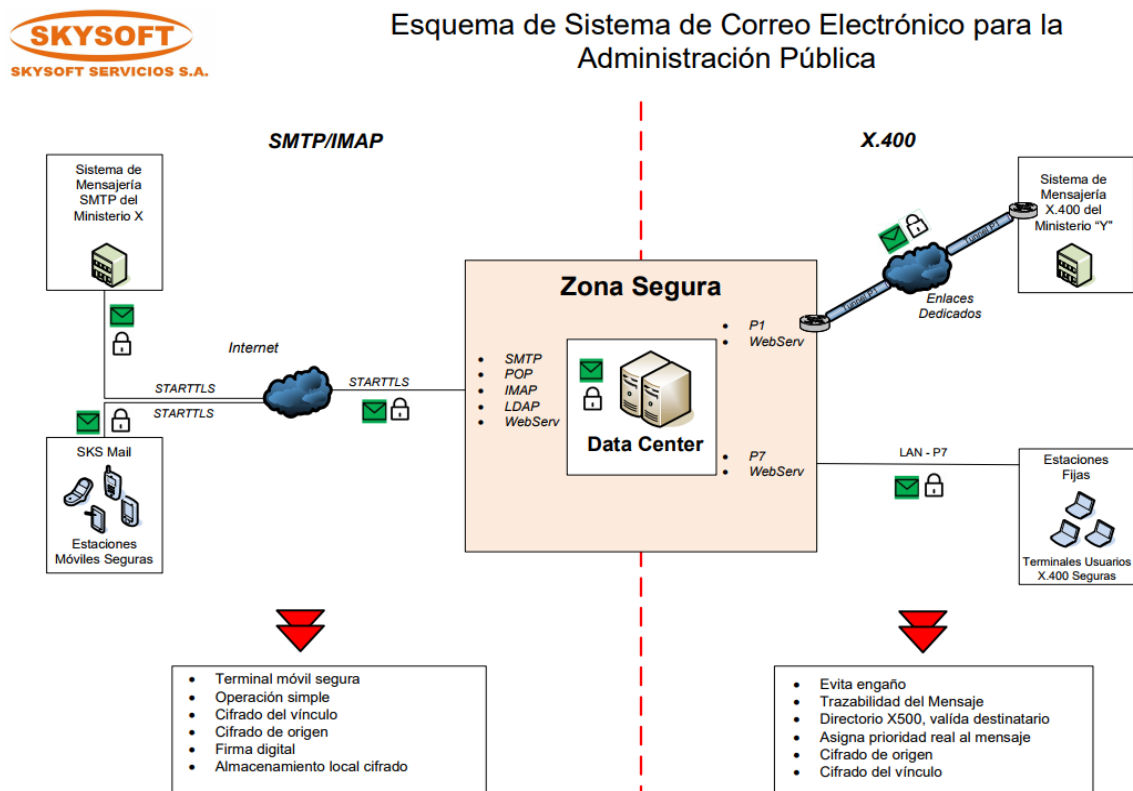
SKYSOFT
SKYSOFT SERVICIOS S.A.

Esquema de Sistema de Correo Electrónico para la Administración Pública

SMTP/IMAP

X.400

Sistema de Mensajería SMTP del Ministerio X

Sistema de Mensajería X.400 del Ministerio "Y"

Internet

STARTTLS

STARTTLS

STARTTLS

SKS Mail

Estaciones Móviles Seguras

Zona Segura

- SMTP
- POP
- IMAP
- LDAP
- WebServ

Data Center

- P1
- WebServ

- P7
- WebServ

Tunnel P1

Tunnel P1

Enlaces Dedicados

LAN - P7

Estaciones Fijas

Terminales Usuarios X.400 Seguras

- Terminal móvil segura
- Operación simple
- Cifrado del vínculo
- Cifrado de origen
- Firma digital
- Almacenamiento local cifrado

- Evita engaño
- Trazabilidad del Mensaje
- Directorio X500, valída destinatario
- Asigna prioridad real al mensaje
- Cifrado de origen
- Cifrado del vínculo